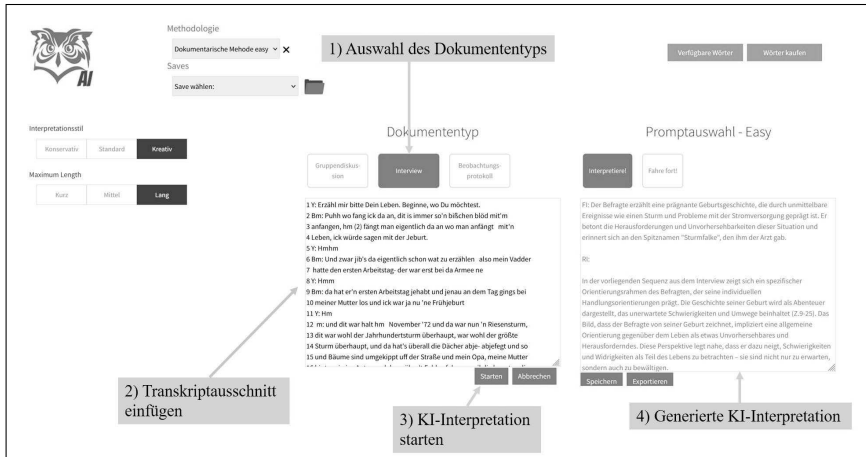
AI

Methodologie

Dokumentarische Mehode easy

Saves

Save wählen:

1) Auswahl des Dokumententyps

Verfügbare Wörter

Wörter kaufen

Interpretationsstil

Konservativ

Standard

Kreativ

Maximum Length

Kurz

Mittel

Lang

Dokumententyp

Gruppendiskussion

Interview

Beobachtungsprotokoll

1 Y: Erzähl mir bitte Dein Leben. Beginne, wo Du möchtest.
2 Bm: Puhh wo fang ick da an, dit is immer so'n bißchen blöd mit'm
3 anfangen, hm (2) fängt man eigentlich da an wo man anfängt mit'n
4 Leben, ick würde sagen mit der Jeburt.
5 Y: Hmhm
6 Bm: Und zwar jib's da eigentlich schon wat zu erzählen also mein Vadder
7 hatte den ersten Arbeitstag- der war erst bei da Armee ne
8 Y: Hmm
9 Bm: da hat er'n ersten Arbeitstag jehabt und jenau an dem Tag gings bei
10 meiner Mutter los und ick war ja nu 'ne Frühjeburt
11 Y: Hm
12 m: und dit war halt hm November '72 und da war nun 'n Riesensturm,
13 dit war wohl der Jahrhundertsturm überhaupt, war wohl der größte
14 Sturm überhaupt, und da hat's überall die Dächer abje- abjefegt und so
15 und Bäume sind umgekippt uff der Straße und mein Opa, meine Mutter
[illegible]

Starten

Abbrechen

Promptauswahl - Easy

Interpretiere!

Fahre fort!

FI: Der Befragte erzählt eine prägnante Geburtsgeschichte, die durch unmittelbare Ereignisse wie einen Sturm und Probleme mit der Stromversorgung geprägt ist. Er betont die Herausforderungen und Unvorhersehbarkeiten dieser Situation und erinnert sich an den Spitznamen "Sturmfalke", den ihm der Arzt gab.

RI:

In der vorliegenden Sequenz aus dem Interview zeigt sich ein spezifischer Orientierungsrahmen des Befragten, der seine individuellen Handlungsorientierungen prägt. Die Geschichte seiner Geburt wird als Abenteuer dargestellt, das unerwartete Schwierigkeiten und Umwege beinhaltet (Z.9-25). Das Bild, dass der Befragte von seiner Geburt zeichnet, impliziert eine allgemeine Orientierung gegenüber dem Leben als etwas Unvorhersehbares und Herausforderndes. Diese Perspektive legt nahe, dass er dazu neigt, Schwierigkeiten und Widrigkeiten als Teil des Lebens zu betrachten – sie sind nicht nur zu erwarten, sondern auch zu bewältigen.

Speichern

Exportieren

2) Transkriptausschnitt einfügen

3) KI-Interpretation starten

4) Generierte KI-Interpretation